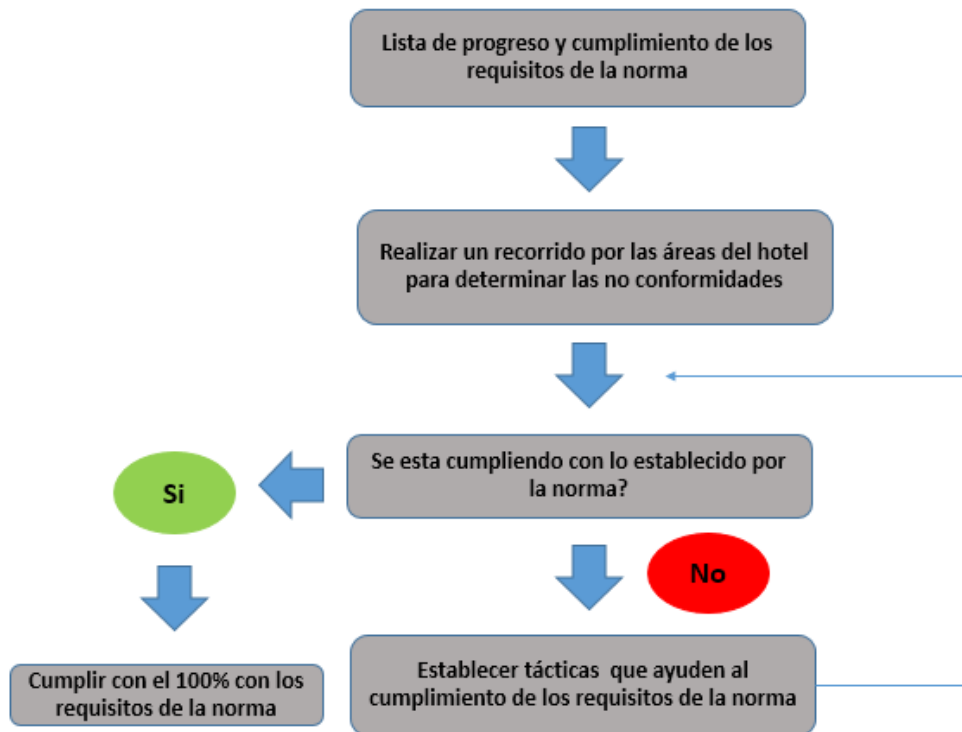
Lista de progreso y cumplimiento de los requisitos de la norma

Realizar un recorrido por las áreas del hotel para determinar las no conformidades

Se esta cumpliendo con lo establecido por la norma?

Si

No

Cumplir con el 100% con los requisitos de la norma

Establecer tácticas que ayuden al cumplimiento de los requisitos de la norma